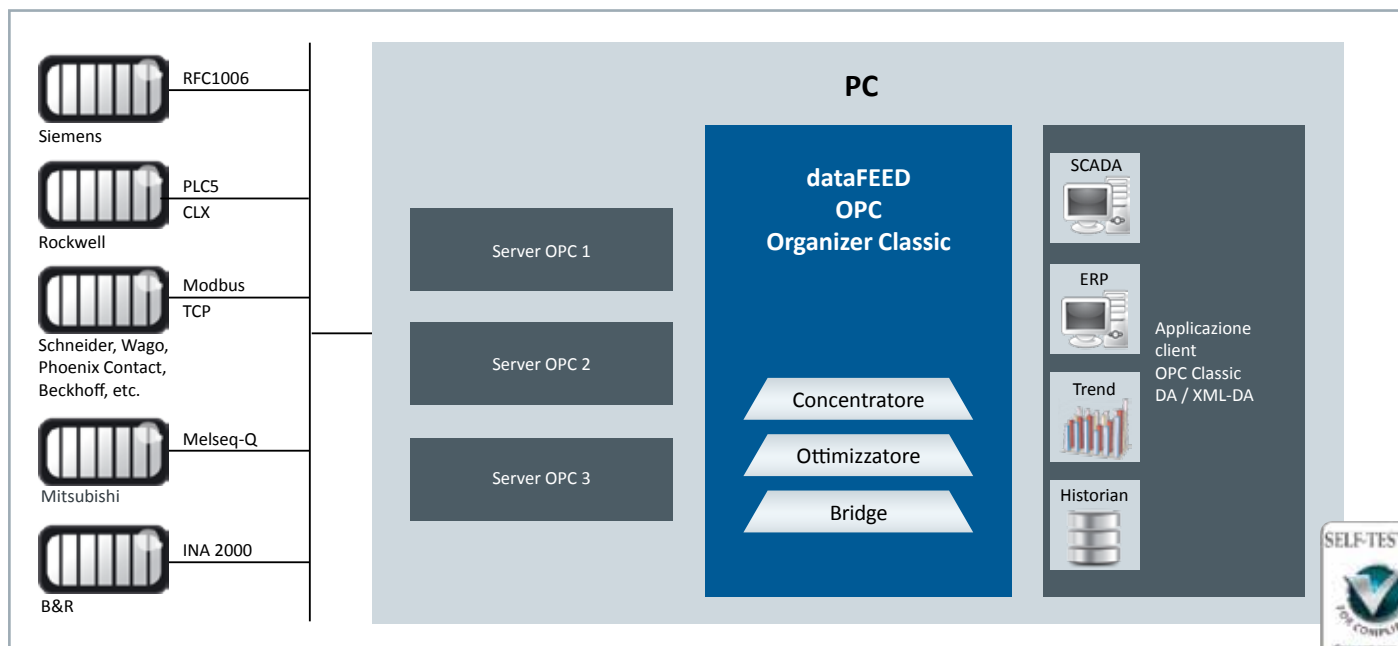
RFC1006

Siemens

PLC5
CLX

Rockwell

Modbus
TCP

Schneider, Wago, Phoenix Contact, Beckhoff, etc.

Melseq-Q

Mitsubishi

INA 2000

B&R

PC

Server OPC 1

Server OPC 2

Server OPC 3

dataFEED
OPC
Organizer Classic

Concentratore

Ottimizzatore

Bridge

SCADA

ERP

Trend

Historian

Applicazione client OPC Classic DA / XML-DA

SELF-TEST

FOR COMPLI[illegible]